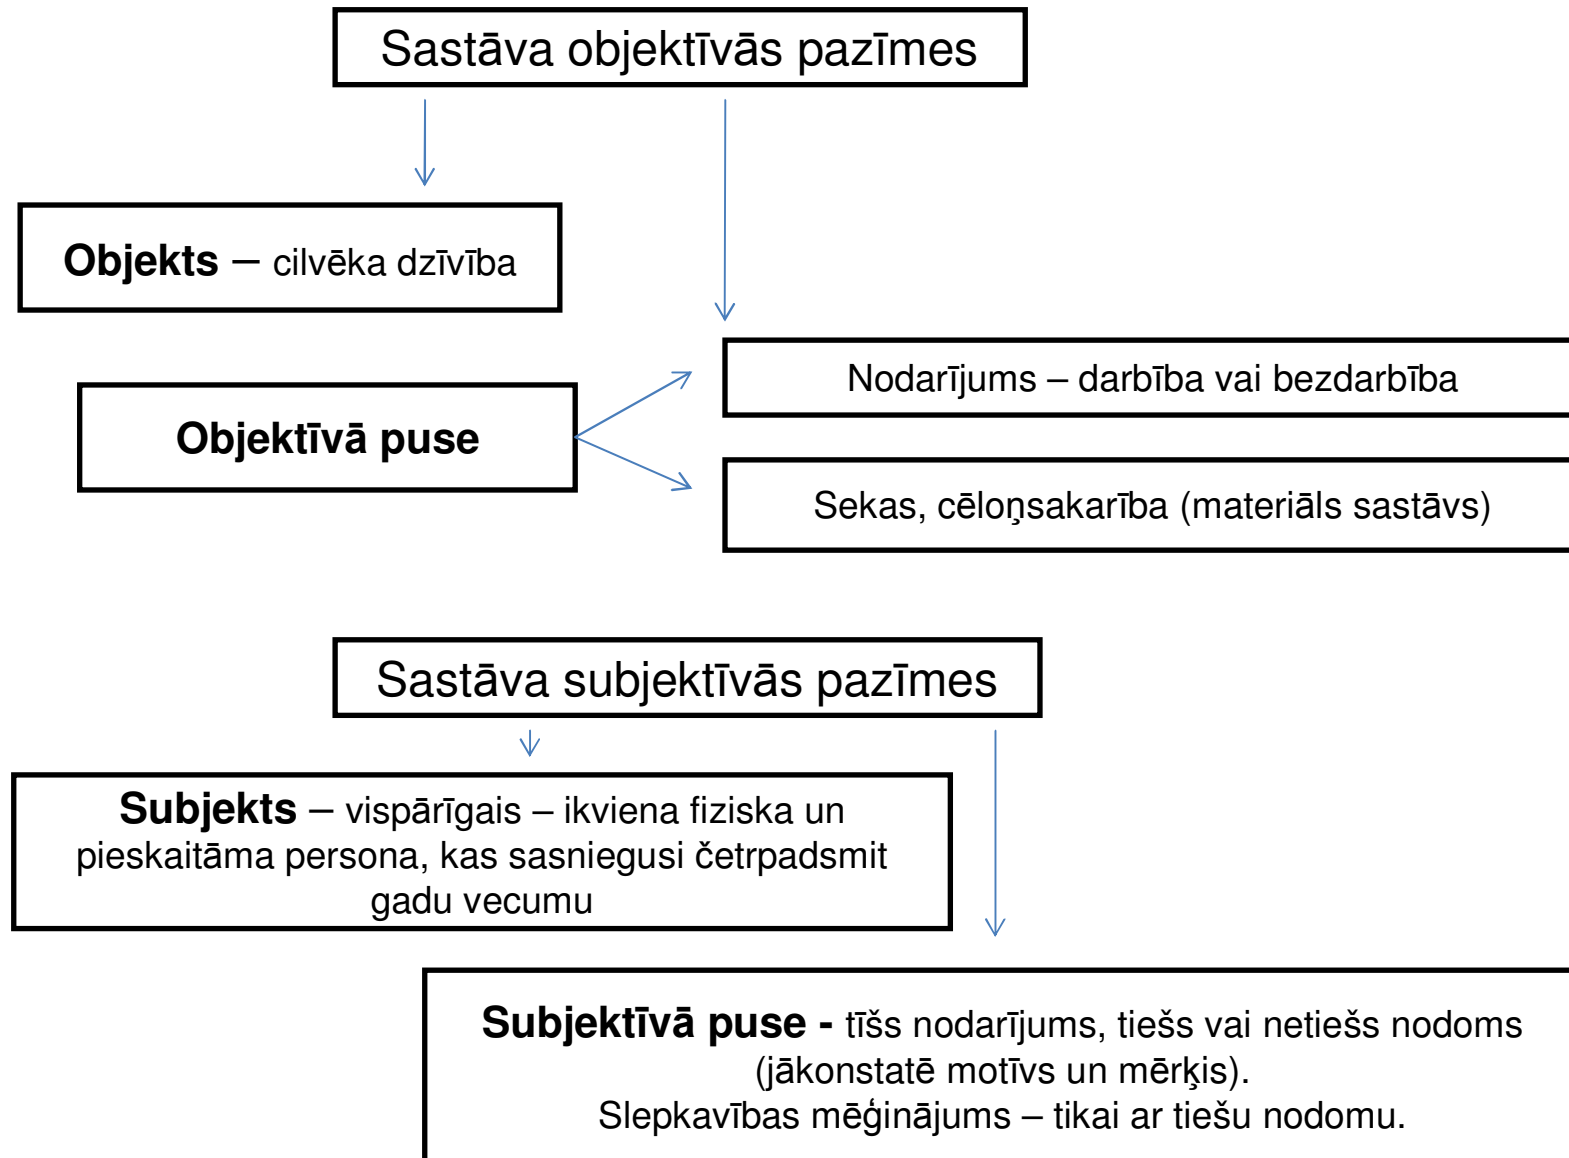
Sastāva objektīvās pazīmes

**Objekts** – cilvēka dzīvība

**Objektīvā puse**

Nodarījums – darbība vai bezdarbība

Sekas, cēloņsakarība (materiāls sastāvs)

Sastāva subjektīvās pazīmes

**Subjekts** – vispārīgais – ikviena fiziska un pieskaitāma persona, kas sasniegusi četrpadsmit gadu vecumu

**Subjektīvā puse -** tīšs nodarījums, tiešs vai netiešs nodoms (jākonstatē motīvs un mērķis).
Slepkavības mēģinājums – tikai ar tiešu nodomu.